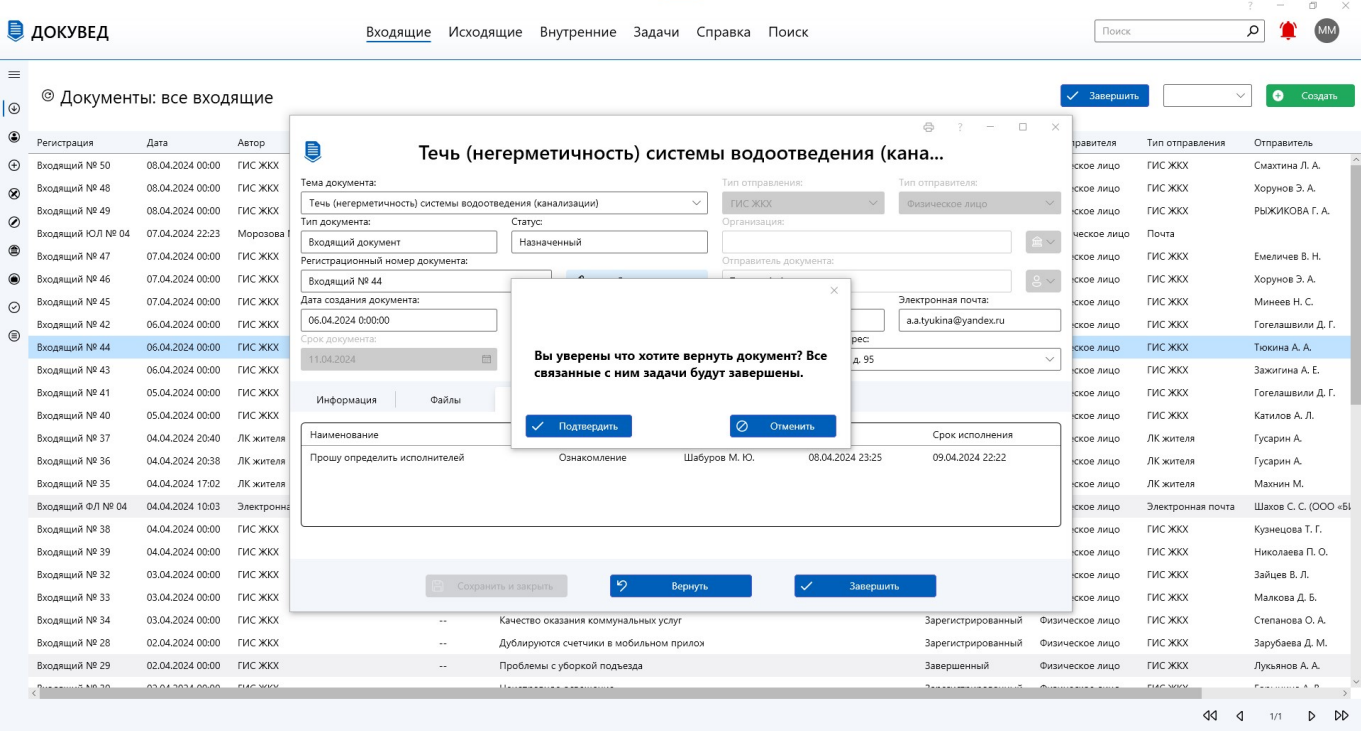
ДОКУВЕД

Входящие Исходящие Внутренние Задачи Справка Поиск

Поиск

ММ

Документы: все входящие

Завершить

Создать

| Регистрация | Дата | Автор |
|---|---|---|
| Входящий № 50 | 08.04.2024 00:00 | ГИС ЖКХ |
| Входящий № 48 | 08.04.2024 00:00 | ГИС ЖКХ |
| Входящий № 49 | 08.04.2024 00:00 | ГИС ЖКХ |
| Входящий ЮЛ № 04 | 07.04.2024 22:23 | Морозова М |
| Входящий № 47 | 07.04.2024 00:00 | ГИС ЖКХ |
| Входящий № 46 | 07.04.2024 00:00 | ГИС ЖКХ |
| Входящий № 45 | 07.04.2024 00:00 | ГИС ЖКХ |
| Входящий № 42 | 06.04.2024 00:00 | ГИС ЖКХ |
| Входящий № 44 | 06.04.2024 00:00 | ГИС ЖКХ |
| Входящий № 43 | 06.04.2024 00:00 | ГИС ЖКХ |
| Входящий № 41 | 05.04.2024 00:00 | ГИС ЖКХ |
| Входящий № 40 | 05.04.2024 00:00 | ГИС ЖКХ |
| Входящий № 37 | 04.04.2024 20:40 | ЛК жителя |
| Входящий № 36 | 04.04.2024 20:38 | ЛК жителя |
| Входящий № 35 | 04.04.2024 17:02 | ЛК жителя |
| Входящий ФЛ № 04 | 04.04.2024 10:03 | Электронна |
| Входящий № 38 | 04.04.2024 00:00 | ГИС ЖКХ |
| Входящий № 39 | 04.04.2024 00:00 | ГИС ЖКХ |
| Входящий № 32 | 03.04.2024 00:00 | ГИС ЖКХ |
| Входящий № 33 | 03.04.2024 00:00 | ГИС ЖКХ |
| Входящий № 34 | 03.04.2024 00:00 | ГИС ЖКХ |
| Входящий № 28 | 02.04.2024 00:00 | ГИС ЖКХ |
| Входящий № 29 | 02.04.2024 00:00 | ГИС ЖКХ |

-- Качество оказания коммунальных услуг Зарегистрированный Физическое лицо
-- Дублируются счетчики в мобильном прилож Зарегистрированный Физическое лицо
-- Проблемы с уборкой подъезда Завершенный Физическое лицо

| отправителя | Тип отправления | Отправитель |
|---|---|---|
| ческое лицо | ГИС ЖКХ | Смахтина Л. А. |
| ческое лицо | ГИС ЖКХ | Хорунов Э. А. |
| ческое лицо | ГИС ЖКХ | РЫЖИКОВА Г. А. |
| ческое лицо | Почта | |
| ческое лицо | ГИС ЖКХ | Емеличев В. Н. |
| ческое лицо | ГИС ЖКХ | Хорунов Э. А. |
| ческое лицо | ГИС ЖКХ | Минеев Н. С. |
| ческое лицо | ГИС ЖКХ | Гогелашвили Д. Г. |
| ческое лицо | ГИС ЖКХ | Тюкина А. А. |
| ческое лицо | ГИС ЖКХ | Зажигина А. Е. |
| ческое лицо | ГИС ЖКХ | Гогелашвили Д. Г. |
| ческое лицо | ГИС ЖКХ | Катилов А. Л. |
| ческое лицо | ЛК жителя | Гусарин А. |
| ческое лицо | ЛК жителя | Гусарин А. |
| ческое лицо | ЛК жителя | Махнин М. |
| ческое лицо | Электронная почта | Шахов С. С. (ООО «Б |
| ческое лицо | ГИС ЖКХ | Кузнецова Т. Г. |
| ческое лицо | ГИС ЖКХ | Николаева П. О. |
| ческое лицо | ГИС ЖКХ | Зайцев В. Л. |
| ческое лицо | ГИС ЖКХ | Малкова Д. Б. |
| | ГИС ЖКХ | Степанова О. А. |
| | ГИС ЖКХ | Зарубаева Д. М. |
| | ГИС ЖКХ | Лукьянов А. А. |

1/1

Течь (негерметичность) системы водоотведения (кана...

Тема документа:
Течь (негерметичность) системы водоотведения (канализации)
Тип отправления:
ГИС ЖКХ
Тип отправителя:
Физическое лицо
Тип документа:
Входящий документ
Статус:
Назначенный
Организация:
Регистрационный номер документа:
Входящий № 44
Отправитель документа:
Дата создания документа:
06.04.2024 0:00:00
Электронная почта:
a.a.tyukina@yandex.ru
Срок документа:
11.04.2024
д. 95

Информация Файлы

| Наименование | | | | Срок исполнения |
|---|---|---|---|---|
| Прошу определить исполнителей | Ознакомление | Шабуров М. Ю. | 08.04.2024 23:25 | 09.04.2024 22:22 |

Сохранить и закрыть Вернуть Завершить

Вы уверены что хотите вернуть документ? Все связанные с ним задачи будут завершены.

Подтвердить Отменить